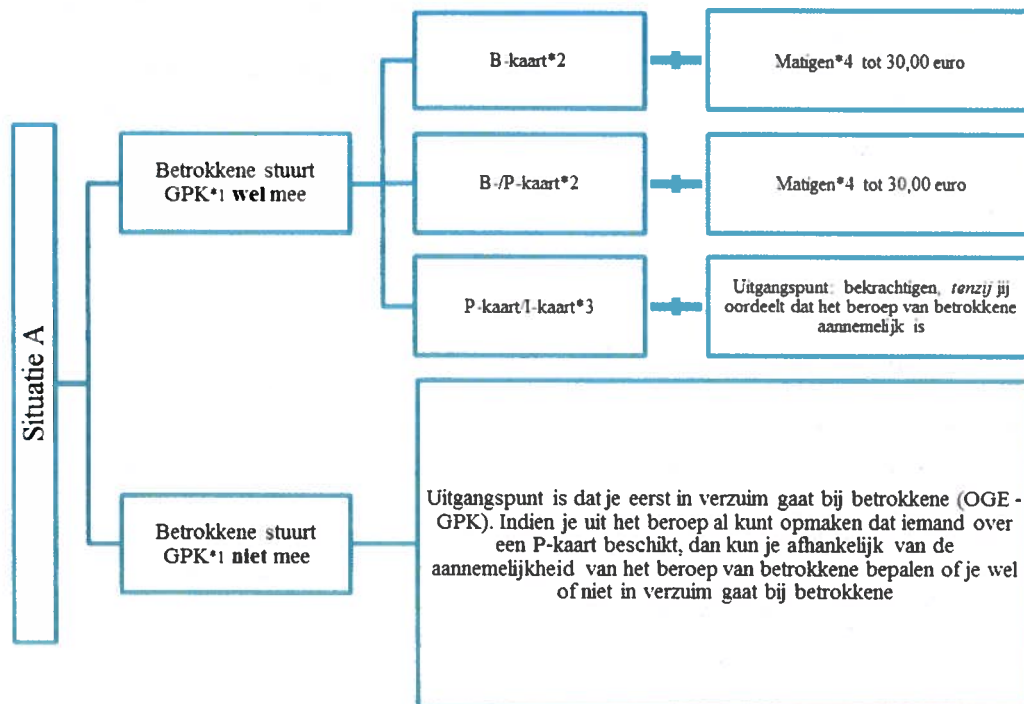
Situatie A

Betrokkene stuurt GPK*1 **wel** mee

B-kaart*2

Matigen*4 tot 30,00 euro

B-/P-kaart*2

Matigen*4 tot 30,00 euro

P-kaart/I-kaart*3

Uitgangspunt: bekrachtigen, *tenzij* jij oordeelt dat het beroep van betrokkene aannemelijk is

Betrokkene stuurt GPK*1 **niet** mee

Uitgangspunt is dat je eerst in verzuim gaat bij betrokkene (OGE - GPK). Indien je uit het beroep al kunt opmaken dat iemand over een P-kaart beschikt, dan kun je afhankelijk van de aannemelijkheid van het beroep van betrokkene bepalen of je wel of niet in verzuim gaat bij betrokkene